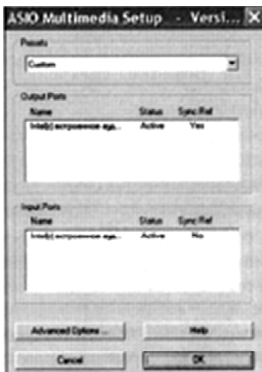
ASIO Multimedia Setup - Versi...

Presets

Custom

Output Ports

| Name | Status | Sync Ref |
|---|---|---|
| Intel(r) встроенное ауд... | Active | Yes |

Input Ports

| Name | Status | Sync Ref |
|---|---|---|
| Intel(r) встроенное ауд... | Active | No |

Advanced Options ...

Help

Cancel

OK